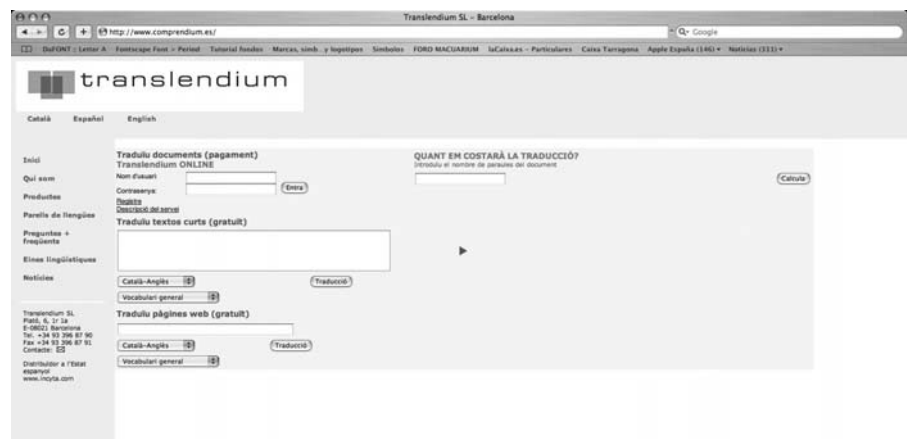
Translendium SL - Barcelona

http://www.comprendium.es/

Q- Google

DaFONT : Letter A   Fontscape Font > Period   Tutorial fondos   Marcas, simb...y logotipos   Simbolos   FORO MACUARIUM   laCaixa.es - Particulares   Caixa Tarragona   Apple España (146) ▾   Noticias (111) ▾

translendium

Català   Español   English

Inici

Qui som

Productes

Parella de llengües

Preguntes + Freqüents

Eines lingüístiques

Notícies

Translendium SL
Plató, 6, 1r 1a
E-08021 Barcelona
Tel. +34 93 396 87 90
Fax +34 93 396 87 91
Contacte:

Distribuïdor a l'Estat espanyol
www.incyta.com

Tradulu documents (pagament)
Translendium ONLINE

Nom d'usuari
Contrasenya
Entra
Registre
Descripció del servei

Tradulu textos curts (gratuït)

Català-Anglès
Traducció
Vocabulari general

Tradulu pàgines web (gratuït)

Català-Anglès
Traducció
Vocabulari general

QUANT EM COSTARÀ LA TRADUCCIÓ?
Introduïu el nombre de paraules del document

Calcula